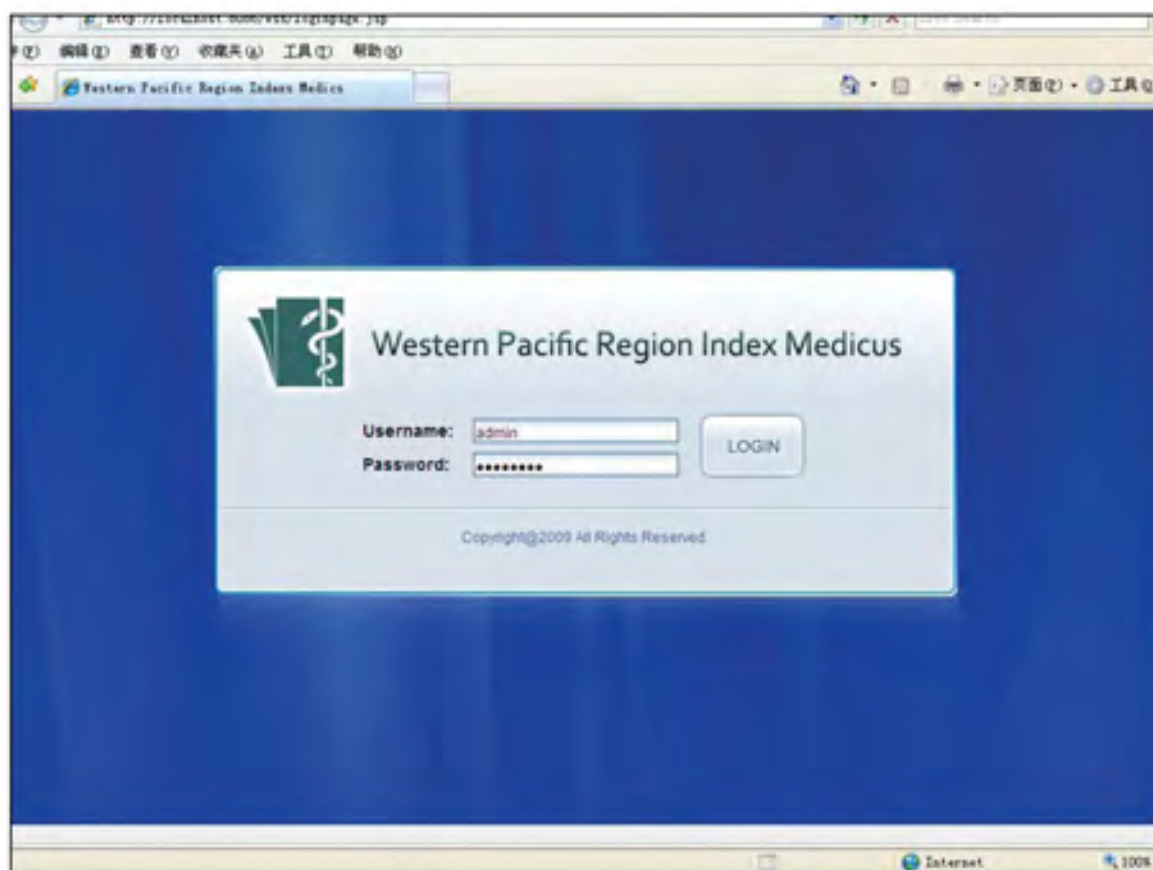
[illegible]

件(F) 编辑(E) 查看(V) 收藏夹(A) 工具(T) 帮助(H)

Western Pacific Region Index Medics

页面(P) · 工具(O)

Western Pacific Region Index Medicus

Username: admin

Password: ••••••••••

LOGIN

Copyright@2009 All Rights Reserved

Internet

100%